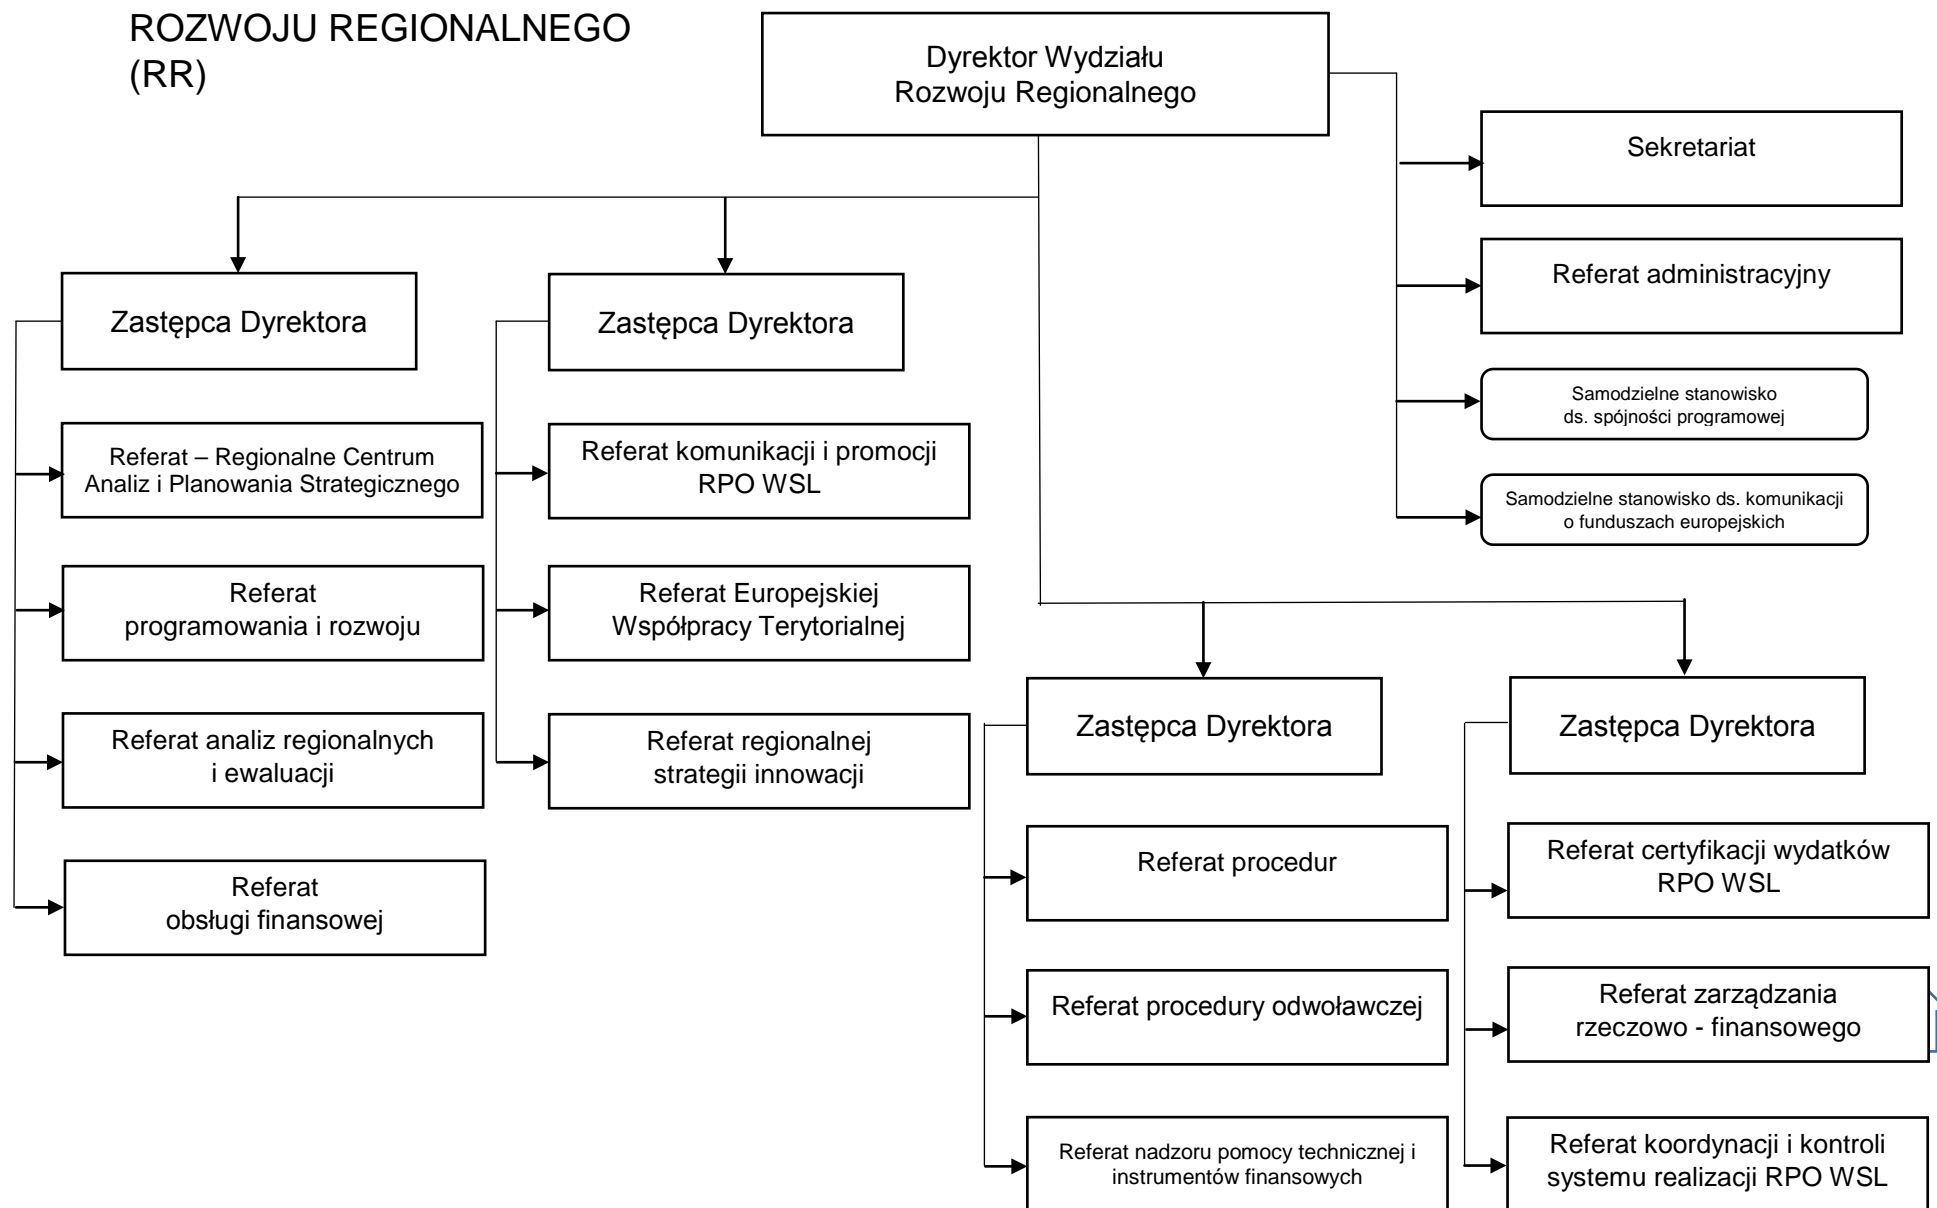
ROZWOJU REGIONALNEGO
(RR)

Dyrektor Wydziału
Rozwoju Regionalnego

Sekretariat

Referat administracyjny

Samodzielne stanowisko
ds. spójności programowej

Samodzielne stanowisko ds. komunikacji
o funduszach europejskich

Zastępca Dyrektora

Referat – Regionalne Centrum
Analiz i Planowania Strategicznego

Referat
programowania i rozwoju

Referat analiz regionalnych
i ewaluacji

Referat
obsługi finansowej

Zastępca Dyrektora

Referat komunikacji i promocji
RPO WSL

Referat Europejskiej
Współpracy Terytorialnej

Referat regionalnej
strategii innowacji

Zastępca Dyrektora

Referat procedur

Referat procedury odwoławczej

Referat nadzoru pomocy technicznej i
instrumentów finansowych

Zastępca Dyrektora

Referat certyfikacji wydatków
RPO WSL

Referat zarządzania
rzeczowo - finansowego

Referat koordynacji i kontroli
systemu realizacji RPO WSL